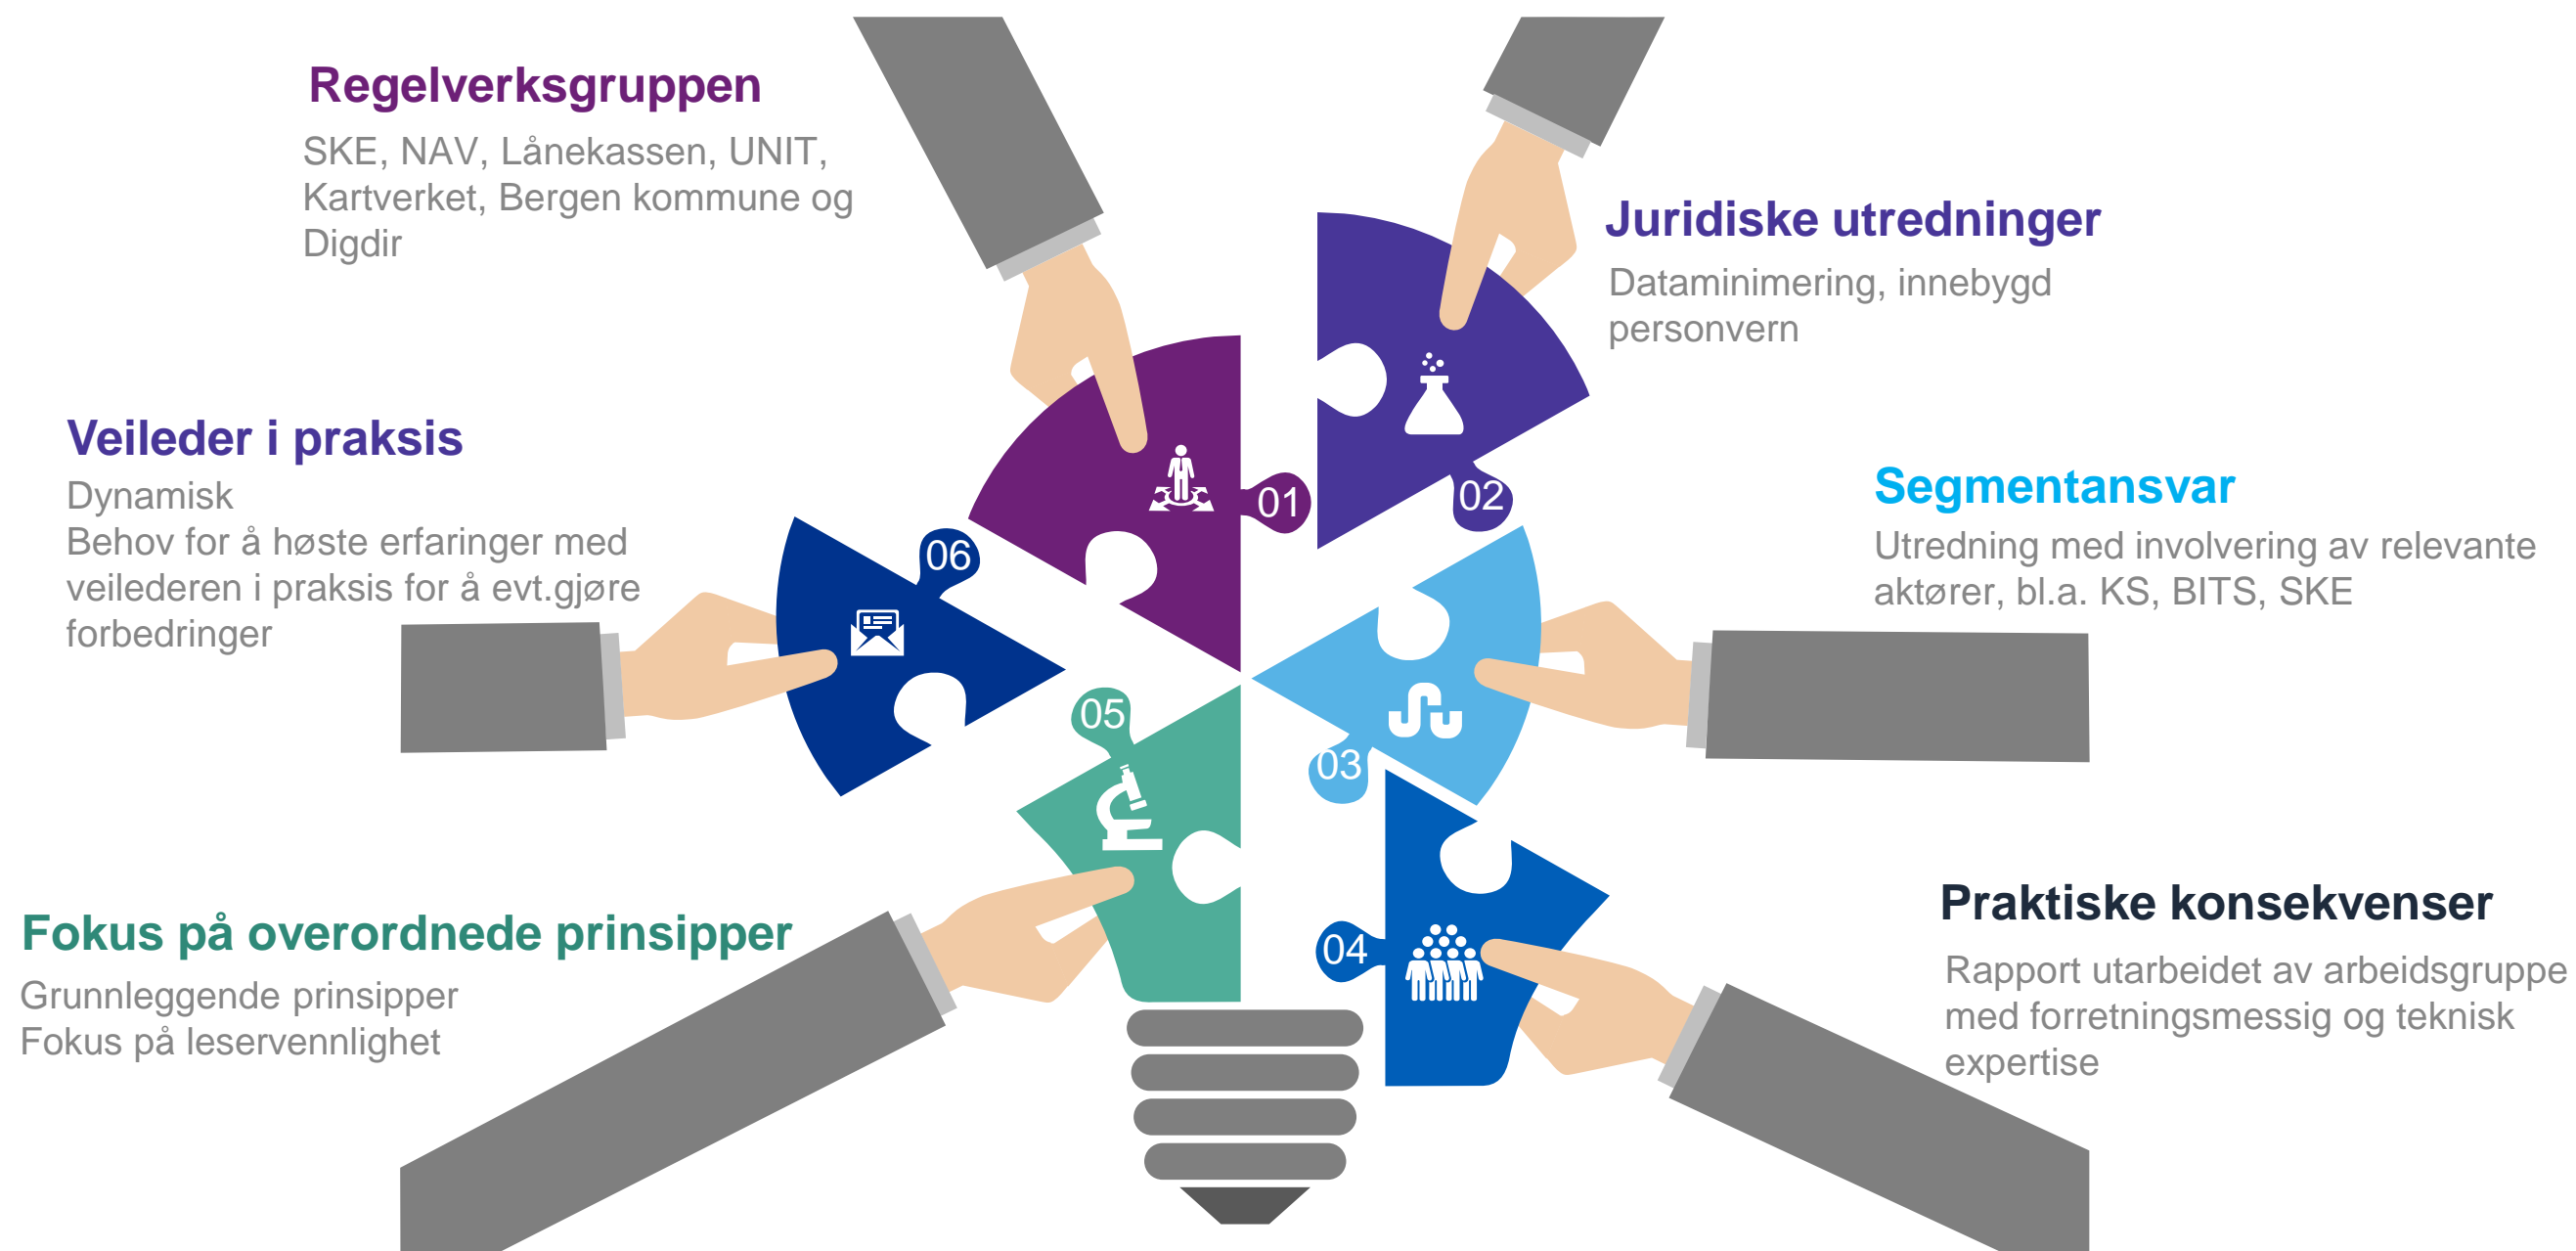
Regelverksgruppen

SKE, NAV, Lånekassen, UNIT, Kartverket, Bergen kommune og Digdir

Juridiske utredninger

Dataminimering, innebygd personvern

Veileder i praksis

Dynamisk
Behov for å høste erfaringer med veilederen i praksis for å evt.gjøre forbedringer

Segmentansvar

Utredning med involvering av relevante aktører, bl.a. KS, BITS, SKE

01

02

06

05

03

04

Fokus på overordnede prinsipper

Grunnleggende prinsipper
Fokus på leservennlighet

Praktiske konsekvenser

Rapport utarbeidet av arbeidsgruppe med forretningsmessig og teknisk expertise